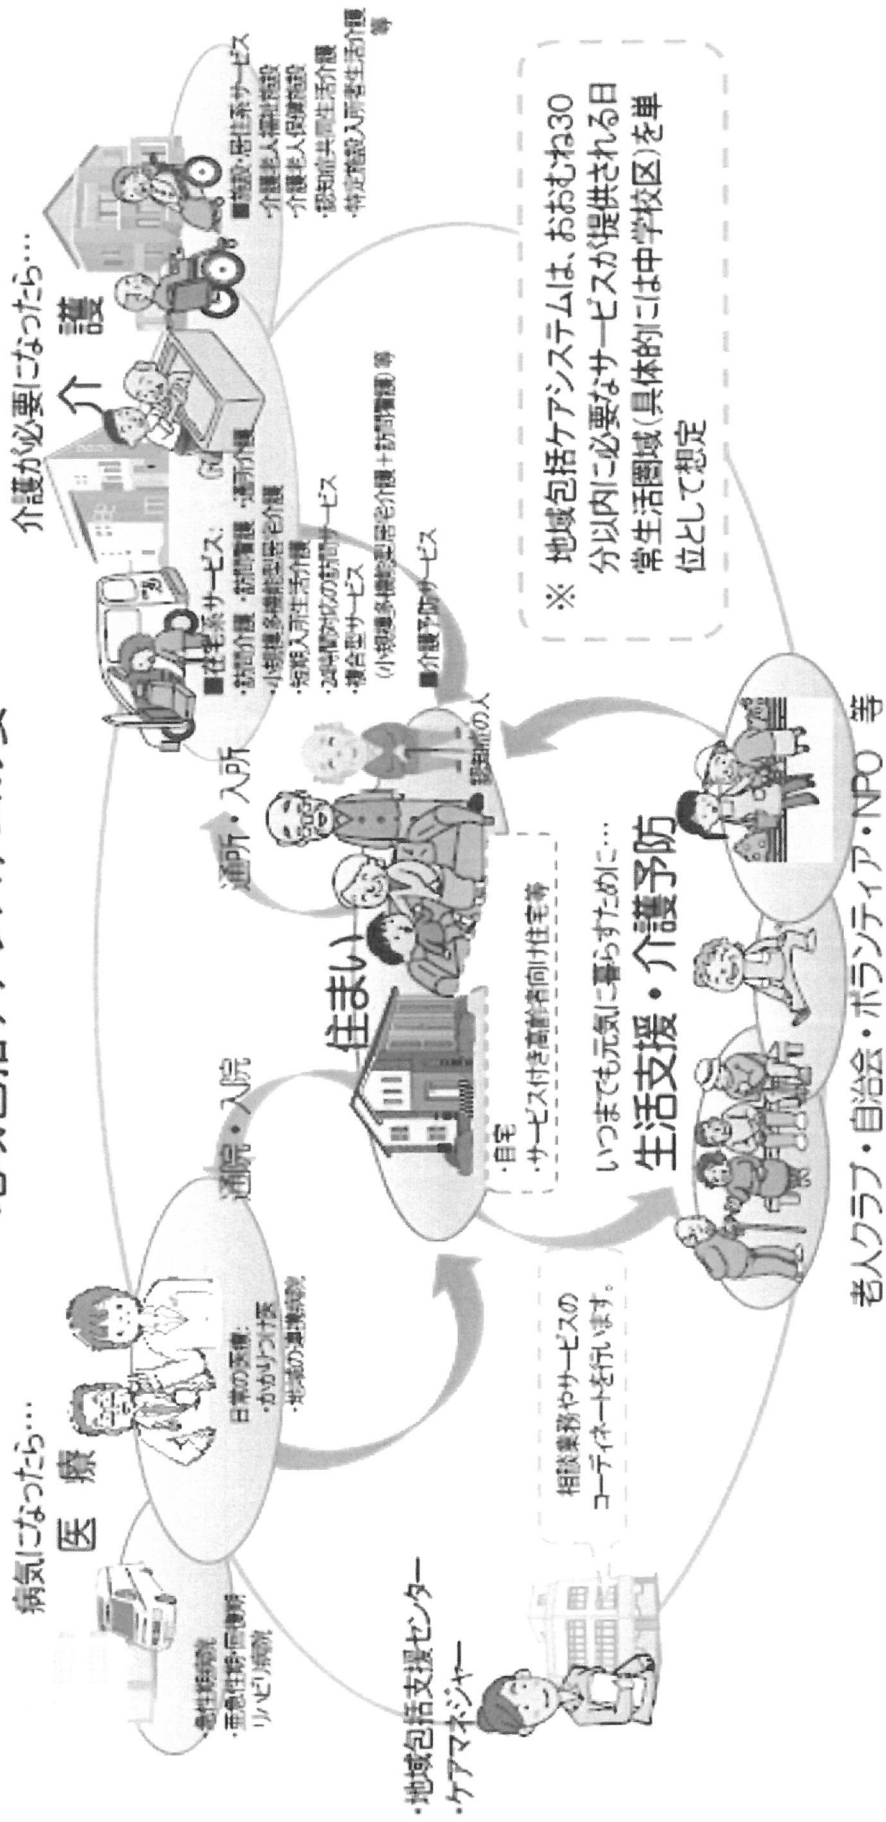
病気になったら…
医療
・急性期病院
・亜急性期・回復期リハビリ病院
日常の医療:
・かかりつけ医
・地域の連携病院
通院・入院
介護が必要になったら…
介護
■在宅系サービス:
・訪問介護 ・訪問看護 ・通所介護
・小規模多機能型居宅介護
・短期入所生活介護
・24時間対応の訪問サービス
・複合型サービス
(小規模多機能型居宅介護+訪問看護) 等
■介護予防サービス
■施設・居住系サービス
・介護老人福祉施設
・介護老人保健施設
・認知症共同生活介護
・特定施設入所者生活介護
等
通所・入所
住まい
・自宅
・サービス付き高齢者向け住宅等
認知症の人
・地域包括支援センター
・ケアマネジャー
相談業務やサービスのコーディネートを行います。
いつまでも元気に暮らすために…
生活支援・介護予防
老人クラブ・自治会・ボランティア・NPO 等
※ 地域包括ケアシステムは、おおむね30分以内に必要なサービスが提供される日常生活圏域(具体的には中学校区)を単位として想定